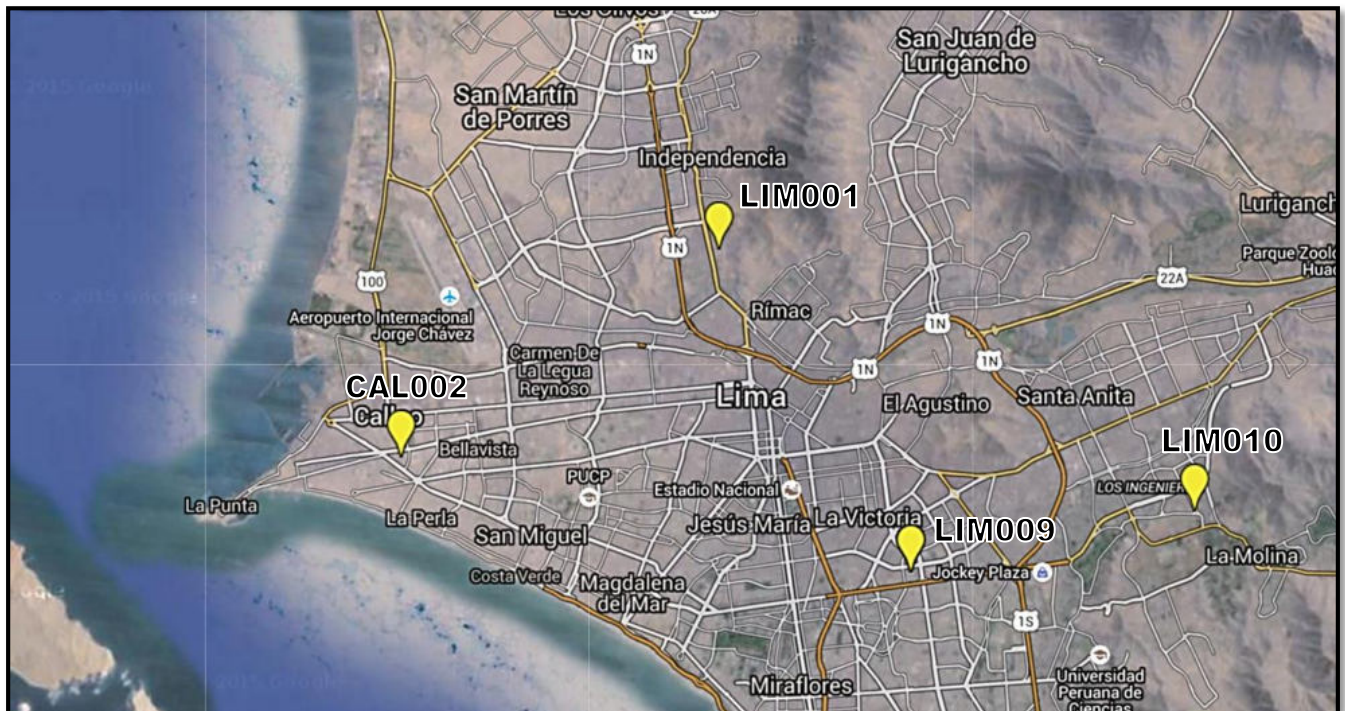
Los Olivos
1N
San Juan de Lurigancho
San Martín de Porres
Independencia
LIM001
1N
Luriganch
Parque Zoolo
Huac
22A
100
Aeropuerto Internacional Jorge Chávez
Rímac
1N
1N
Carmen De La Legua Reynoso
1N
CAL002
Callao
Lima
El Agustino
Santa Anita
Bellavista
LIM010
PUCP
Estadio Nacional
LOS INGENIER
La Punta
La Perla
Jesús María
La Victoria
LIM009
San Miguel
La Molina
Jockey Plaza
Costa Verde
Magdalena del Mar
1S
Miraflores
Universidad Peruana de Ciencias
© 2015 Google
© 2015 Google